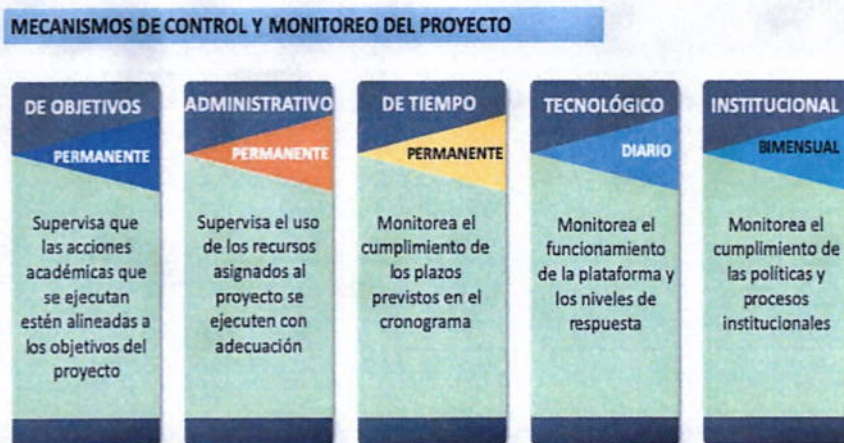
MECANISMOS DE CONTROL Y MONITOREO DEL PROYECTO

DE OBJETIVOS
PERMANENTE
Supervisa que las acciones académicas que se ejecutan estén alineadas a los objetivos del proyecto

ADMINISTRATIVO
PERMANENTE
Supervisa el uso de los recursos asignados al proyecto se ejecuten con adecuación

DE TIEMPO
PERMANENTE
Monitorea el cumplimiento de los plazos previstos en el cronograma

TECNOLÓGICO
DIARIO
Monitorea el funcionamiento de la plataforma y los niveles de respuesta

INSTITUCIONAL
BIMENSUAL
Monitorea el cumplimiento de las políticas y procesos institucionales